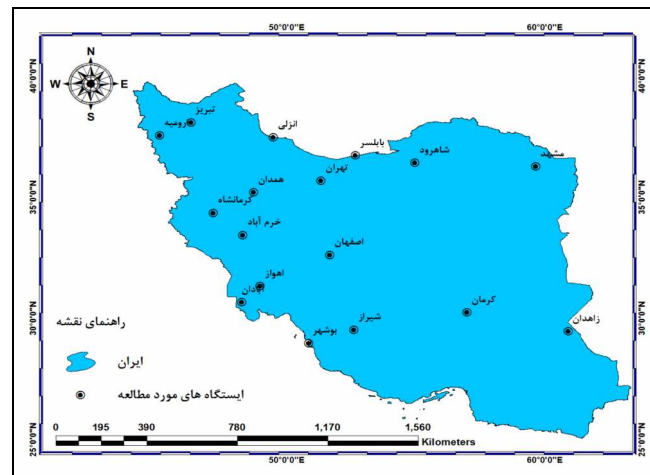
50°0'0"E
60°0'0"E

N
W
E
S

40°0'0"N
35°0'0"N
30°0'0"N
25°0'0"N

تبریز
ارومیه
انزلی
بابلسر
شاهرود
مشهد
تهران
همدان
کرمانشاه
خرم آباد
اصفهان
اهواز
آبادان
کرمان
زاهدان
شیراز
بوشهر

راهنمای نقشه
ایران
ایستگاه های مورد مطالعه

0 195 390 780 1,170 1,560 Kilometers

50°0'0"E
60°0'0"E